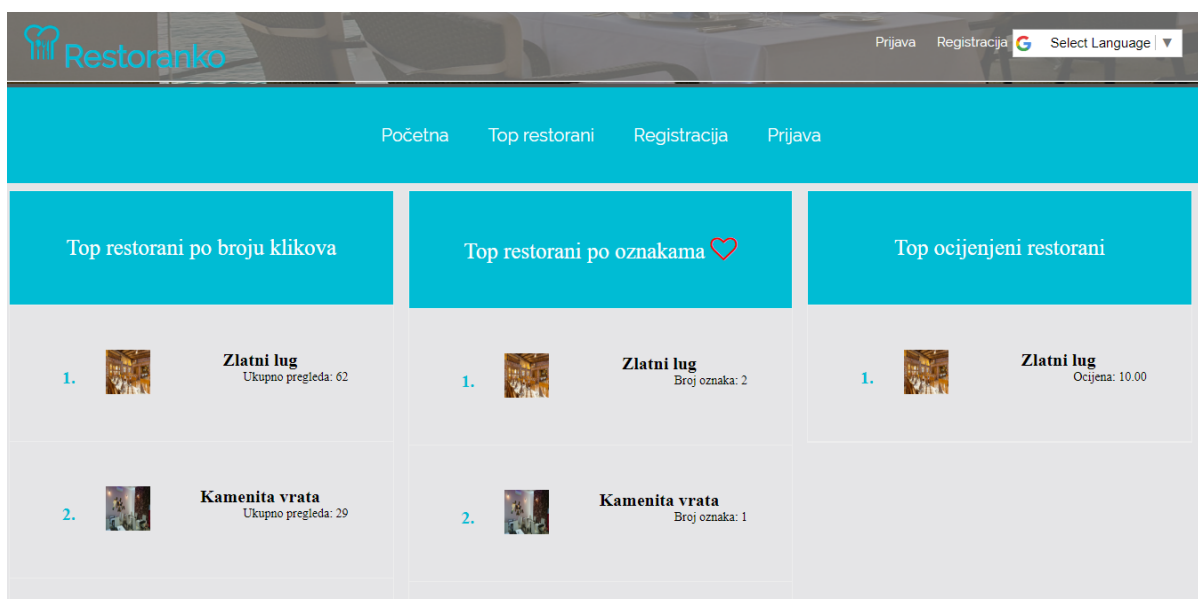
Restoranko

Prijava Registracija Select Language ▼

Početna Top restorani Registracija Prijava

Top restorani po broju klikova

1. Zlatni lug
Ukupno pregleda: 62

2. Kamenita vrata
Ukupno pregleda: 29

Top restorani po oznakama

1. Zlatni lug
Broj oznaka: 2

2. Kamenita vrata
Broj oznaka: 1

Top ocijenjeni restorani

1. Zlatni lug
Ocijena: 10.00